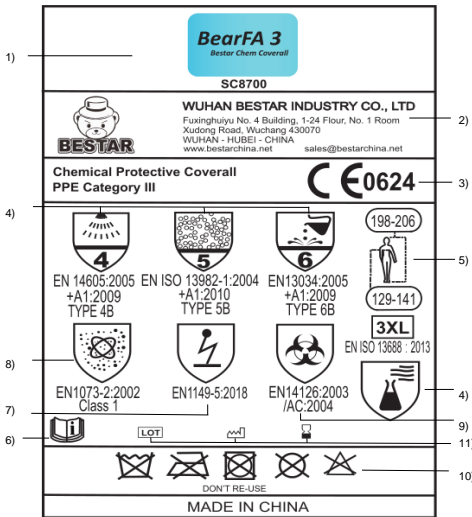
1)

BearFA 3
Bestar Chem Coverall

SC8700

BESTAR

WUHAN BESTAR INDUSTRY CO., LTD
Fuxinghuiyu No. 4 Building, 1-24 Flour, No. 1 Room
Xudong Road, Wuchang 430070
WUHAN - HUBEI - CHINA
www.bestarchina.net sales@bestarchina.net

2)

Chemical Protective Coverall
PPE Category III

CE0624

3)

4)

4
EN 14605:2005 +A1:2009 TYPE 4B

5
EN ISO 13982-1:2004 +A1:2010 TYPE 5B

6
EN13034:2005 +A1:2009 TYPE 6B

198-206

129-141

5)

3XL
EN ISO 13688 : 2013

8)

EN1073-2:2002 Class 1

EN1149-5:2018

EN14126:2003 /AC:2004

4)

7)

9)

6)

LOT

11)

DON'T RE-USE

10)

MADE IN CHINA